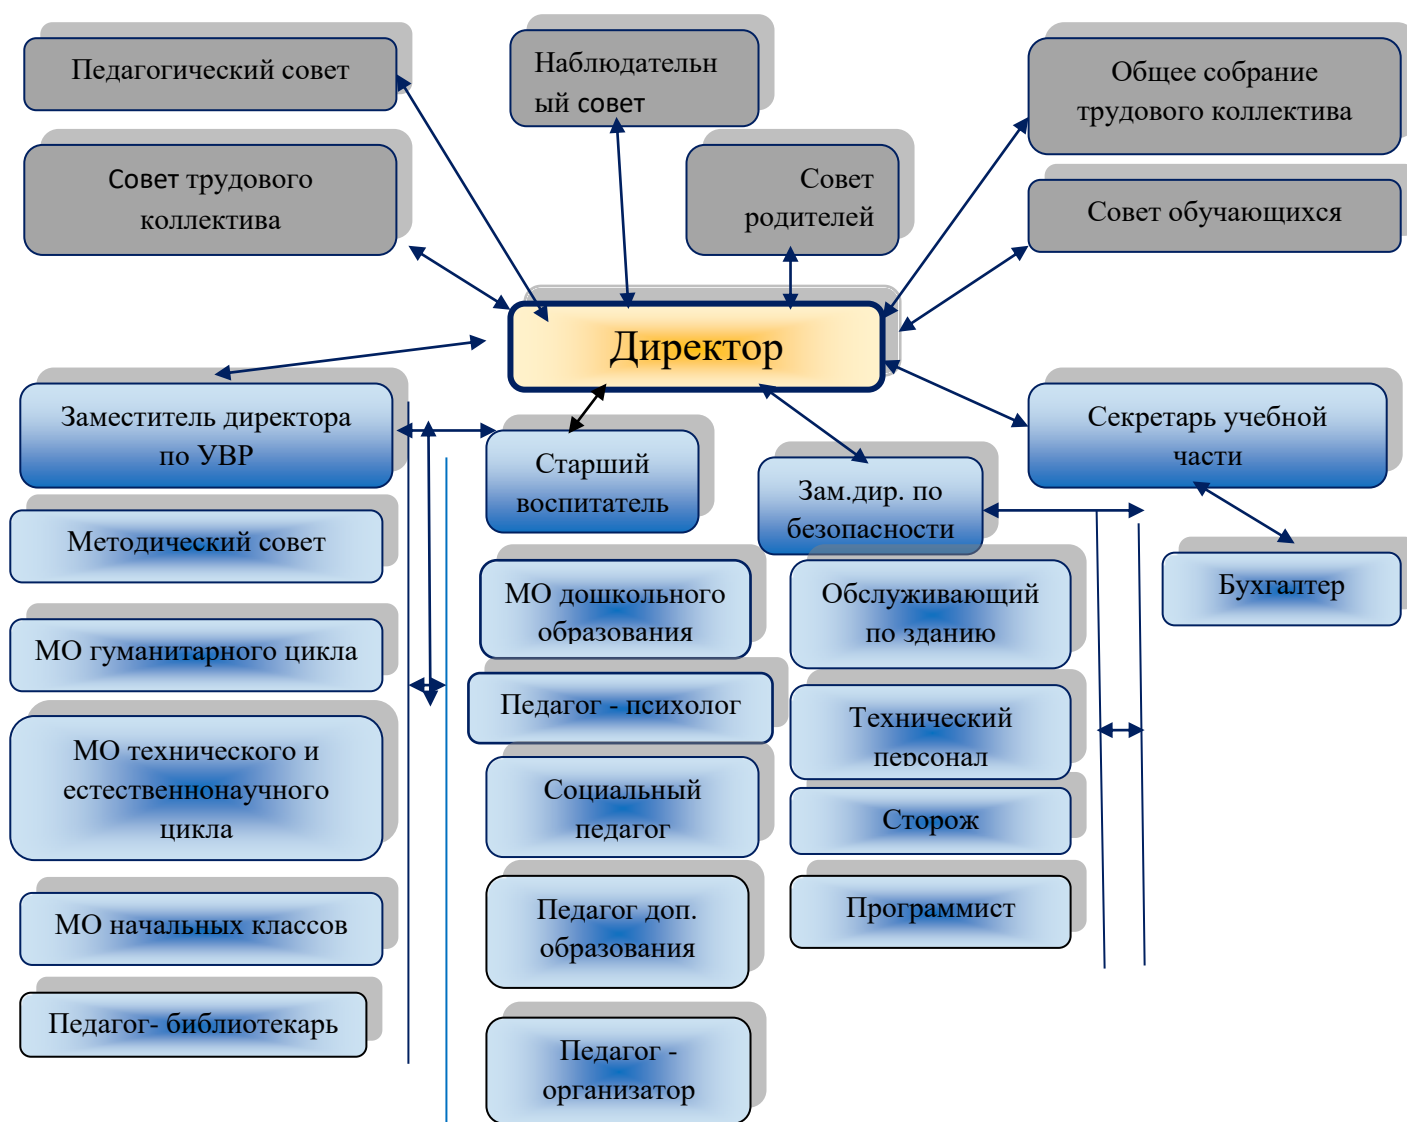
Педагогический совет

Наблюдательный совет

Общее собрание трудового коллектива

Совет трудового коллектива

Совет родителей

Совет обучающихся

Директор

Заместитель директора по УВР

Старший воспитатель

Зам.дир. по безопасности

Секретарь учебной части

Методический совет

МО дошкольного образования

Обслуживающий по зданию

Бухгалтер

МО гуманитарного цикла

Педагог - психолог

Технический персонал

МО технического и естественнонаучного цикла

Социальный педагог

Сторож

МО начальных классов

Педагог доп. образования

Программист

Педагог- библиотекарь

Педагог - организатор